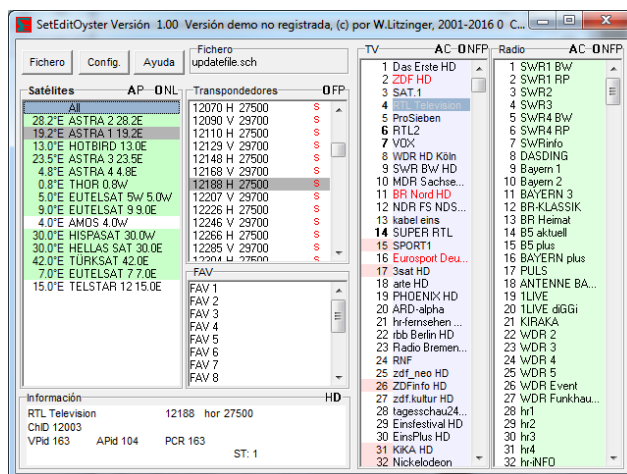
SetEditOyster Versión 1.00 Versión demo no registrada, (c) por W.Litzinger, 2001-2016 0 C...

Fichero | Config. | Ayuda

Fichero
updatefile.sch

Satélites AP ONL
All
28.2°E ASTRA 2 28.2E
19.2°E ASTRA 1 19.2E
13.0°E HOTBIRD 13.0E
23.5°E ASTRA 3 23.5E
4.8°E ASTRA 4 4.8E
0.8°E THOR 0.8W
5.0°E EUTELSAT 5W 5.0W
9.0°E EUTELSAT 9 9.0E
4.0°E AMOS 4.0W
30.0°E HISPASAT 30.0W
30.0°E HELLAS SAT 30.0E
42.0°E TÜRKSAT 42.0E
7.0°E EUTELSAT 7 7.0E
15.0°E TELSTAR 12 15.0E

Transpondedores OFP
12070 H 27500 S
12090 V 29700 S
12110 H 27500 S
12129 V 29700 S
12148 H 27500 S
12168 V 29700 S
12188 H 27500 S
12207 V 29700 S
12226 H 27500 S
12246 V 29700 S
12266 H 27500 S
12285 V 29700 S
12304 H 27500 S
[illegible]

FAV
FAV 1
FAV 2
FAV 3
FAV 4
FAV 5
FAV 6
FAV 7
FAV 8

TV AC ONFP
1 Das Erste HD
2 ZDF HD
3 SAT.1
4 RTL Television
5 ProSieben
6 RTL2
7 VOX
8 WDR HD Köln
9 SWR BW HD
10 MDR Sachse...
11 BR Nord HD
12 NDR FS NDS...
13 kabel eins
14 SUPER RTL
15 SPORT1
16 Eurosport Deu...
17 3sat HD
18 arte HD
19 PHOENIX HD
20 ARD-alpha
21 hr-fernsehen ...
22 rbb Berlin HD
23 Radio Bremen...
24 RNF
25 zdf_neo HD
26 ZDFinfo HD
27 zdf.kultur HD
28 tagesschau24...
29 Einsfestival HD
30 EinsPlus HD
31 KiKA HD
32 Nickelodeon

Radio AC ONFP
1 SWR1 BW
2 SWR1 RP
3 SWR2
4 SWR3
5 SWR4 BW
6 SWR4 RP
7 SWRinfo
8 DASDING
9 Bayern 1
10 Bayern 2
11 BAYERN 3
12 BR-KLASSIK
13 BR Heimat
14 B5 aktuell
15 B5 plus
16 BAYERN plus
17 PULS
18 ANTENNE BA...
19 1LIVE
20 1LIVE diGGi
21 KIRAKA
22 WDR 2
23 WDR 3
24 WDR 4
25 WDR 5
26 WDR Event
27 WDR Funkhau...
28 hr1
29 hr2
30 hr3
31 hr4
32 hr-iNFO

Información HD
RTL Television 12188 hor 27500
ChID 12003
VPid 163 APid 104 PCR 163
ST: 1